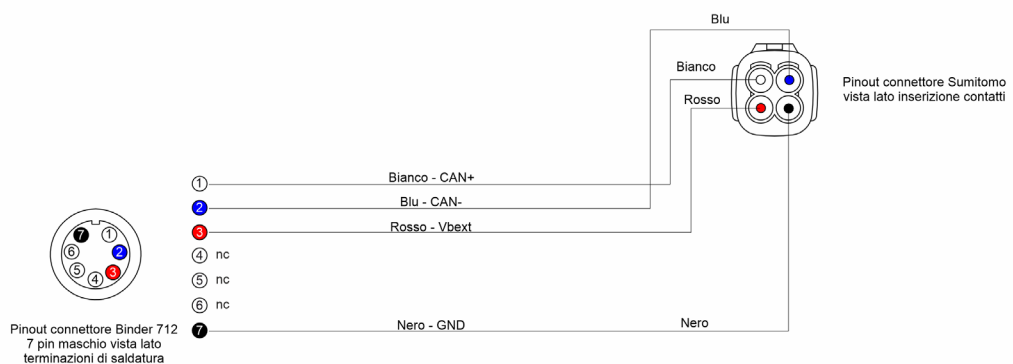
Blu

Bianco

Rosso

Pinout connettore Sumitomo vista lato inserizione contatti

1 Bianco - CAN+

2 Blu - CAN-

3 Rosso - Vbext

4 nc

5 nc

6 nc

7 Nero - GND

Nero

7 1
6 2
5 3
4

Pinout connettore Binder 712
7 pin maschio vista lato
terminazioni di saldatura